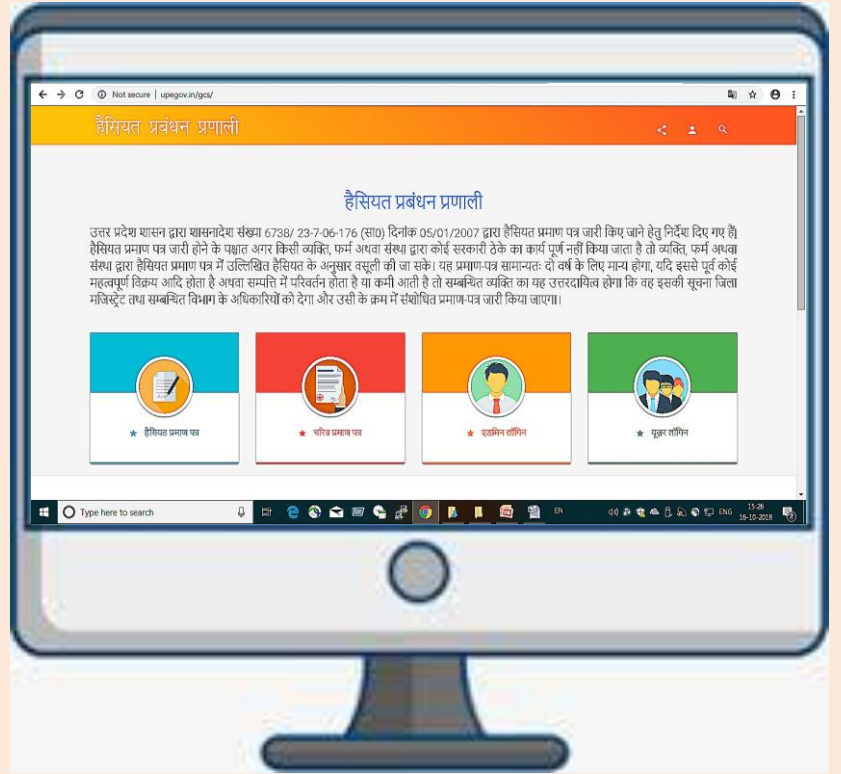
Not secure | upegov.in/gcs/

हैसियत प्रबंधन प्रणाली

हैसियत प्रबंधन प्रणाली

उत्तर प्रदेश शासन द्वारा शासनादेश संख्या 6738/ 23-7-06-176 (सा0) दिनांक 05/01/2007 द्वारा हैसियत प्रमाण पत्र जारी किए जाने हेतु निर्देश दिए गए हैं। हैसियत प्रमाण पत्र जारी होने के पश्चात अगर किसी व्यक्ति, फर्म अथवा संस्था द्वारा कोई सरकारी ठेके का कार्य पूर्ण नहीं किया जाता है तो व्यक्ति, फर्म अथवा संस्था द्वारा हैसियत प्रमाण पत्र में उल्लिखित हैसियत के अनुसार वसूली की जा सके। यह प्रमाण-पत्र सामान्यतः दो वर्ष के लिए मान्य होगा, यदि इससे पूर्व कोई महत्वपूर्ण विक्रय आदि होता है अथवा सम्पत्ति में परिवर्तन होता है या कमी आती है तो सम्बन्धित व्यक्ति का यह उत्तरदायित्व होगा कि वह इसकी सूचना जिला मजिस्ट्रेट तथा सम्बन्धित विभाग के अधिकारियों को देगा और उसी के क्रम में संशोधित प्रमाण-पत्र जारी किया जाएगा।

★ हैसियत प्रमाण पत्र

★ चरित्र प्रमाण पत्र

★ एडमिन लॉगिन

★ यूज़र लॉगिन

Type here to search

ENG 13:26 16-10-2018